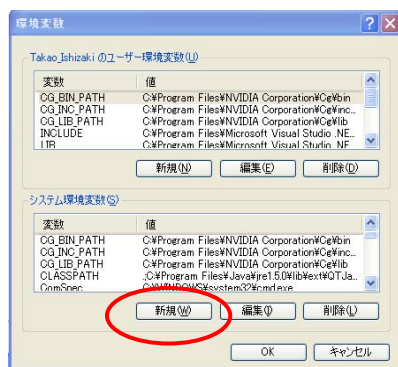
環境変数

Takao_Ishizaki のユーザー環境変数(U)

| 変数 | 値 |
|---|---|
| CG_BIN_PATH | C:¥Program Files¥NVIDIA Corporation¥Cg¥bin |
| CG_INC_PATH | C:¥Program Files¥NVIDIA Corporation¥Cg¥inc... |
| CG_LIB_PATH | C:¥Program Files¥NVIDIA Corporation¥Cg¥lib |
| INCLUDE | C:¥Program Files¥Microsoft Visual Studio .NE... |
| LIB | C:¥Program Files¥Microsoft Visual Studio .NE... |

新規(N) 編集(E) 削除(D)

システム環境変数(S)

| 変数 | 値 |
|---|---|
| CG_BIN_PATH | C:¥Program Files¥NVIDIA Corporation¥Cg¥bin |
| CG_INC_PATH | C:¥Program Files¥NVIDIA Corporation¥Cg¥inc... |
| CG_LIB_PATH | C:¥Program Files¥NVIDIA Corporation¥Cg¥lib |
| CLASSPATH | .;C:¥Program Files¥Java¥jre1.5.0¥lib¥ext¥QTJa... |
| ComSpec | C:¥WINDOWS¥system32¥cmd.exe |

新規(W) 編集(I) 削除(L)

OK キャンセル